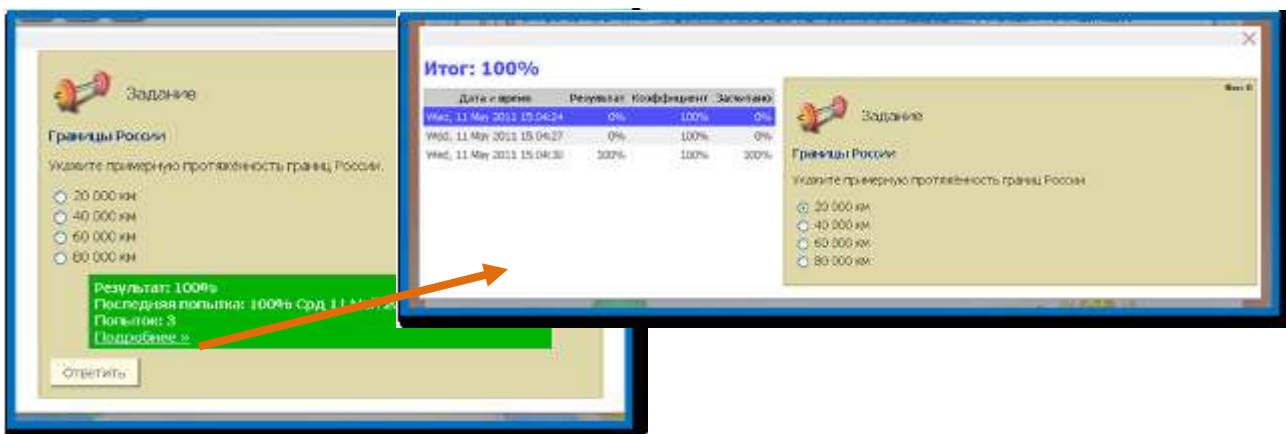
Задание

Границы России

Укажите примерную протяжённость границ России.

20 000 км
40 000 км
60 000 км
80 000 км

Результат: 100%
Последняя попытка: 100% Срд 11 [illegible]
Попыток: 3
Подробнее »

Ответить

Итог: 100%

| Дата и время | Результат | Коэффициент | Засчитано |
|---|---|---|---|
| Wed, 11 May 2011 15:04:24 | 0% | 100% | 0% |
| Wed, 11 May 2011 15:04:27 | 0% | 100% | 0% |
| Wed, 11 May 2011 15:04:30 | 100% | 100% | 100% |

Вес: 6

Задание

Границы России

Укажите примерную протяжённость границ России.

20 000 км
40 000 км
60 000 км
80 000 км